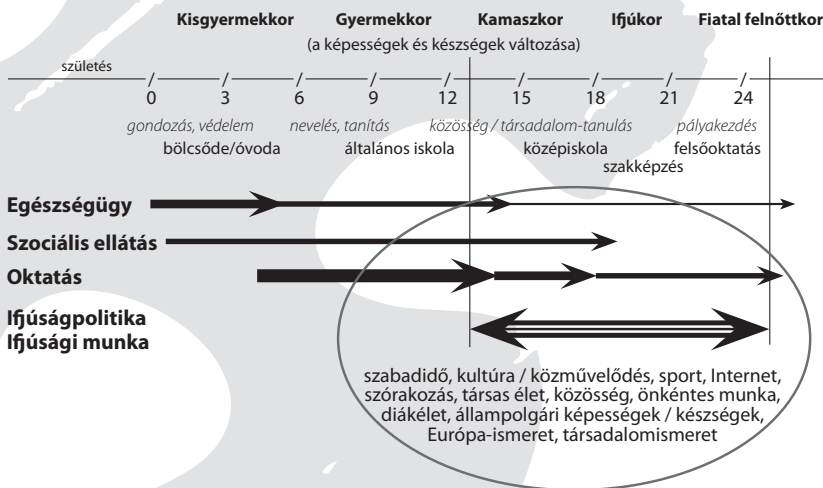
Kisgyermekkor Gyermekkor Kamaszkor Ifjúkor Fiatal felnőttkor
(a képességek és készségek változása)

születés

0 3 6 9 12 15 18 21 24

gondozás, védelem nevelés, tanítás közösség / társadalom-tanulás pályakezdés

bölcsőde/óvoda általános iskola középiskola felsőoktatás
szakképzés

Egészségügy

Szociális ellátás

Oktatás

Ifjúságpolitika
Ifjúsági munka

szabadidő, kultúra / közművelődés, sport, Internet, szórakozás, társas élet, közösség, önkéntes munka, diákélet, állampolgári képességek / készségek, Európa-ismeret, társadalomismeret